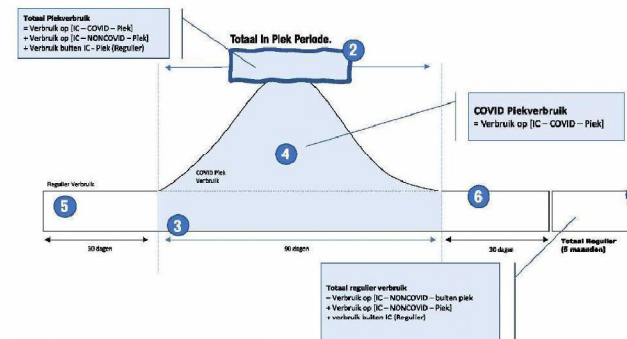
Totaal Piekverbruik
= Verbruik op [IC – COVID – Piek]
+ Verbruik op [IC – NONCOVID – Piek]
+ Verbruik buiten IC - Piek (Regulier)

Totaal in Piek Periode.

2

COVID Piekverbruik
= Verbruik op [IC – COVID – Piek]

COVID Piek Verbruik

4

Regulier Verbruik

5

3

6

30 dagen

90 dagen

30 dagen

Totaal Regulier (5 maanden)

Totaal regulier verbruik
= Verbruik op [IC – NONCOVID – buiten piek]
+ Verbruik op [IC – NONCOVID – Piek]
+ verbruik buiten IC (Regulier)